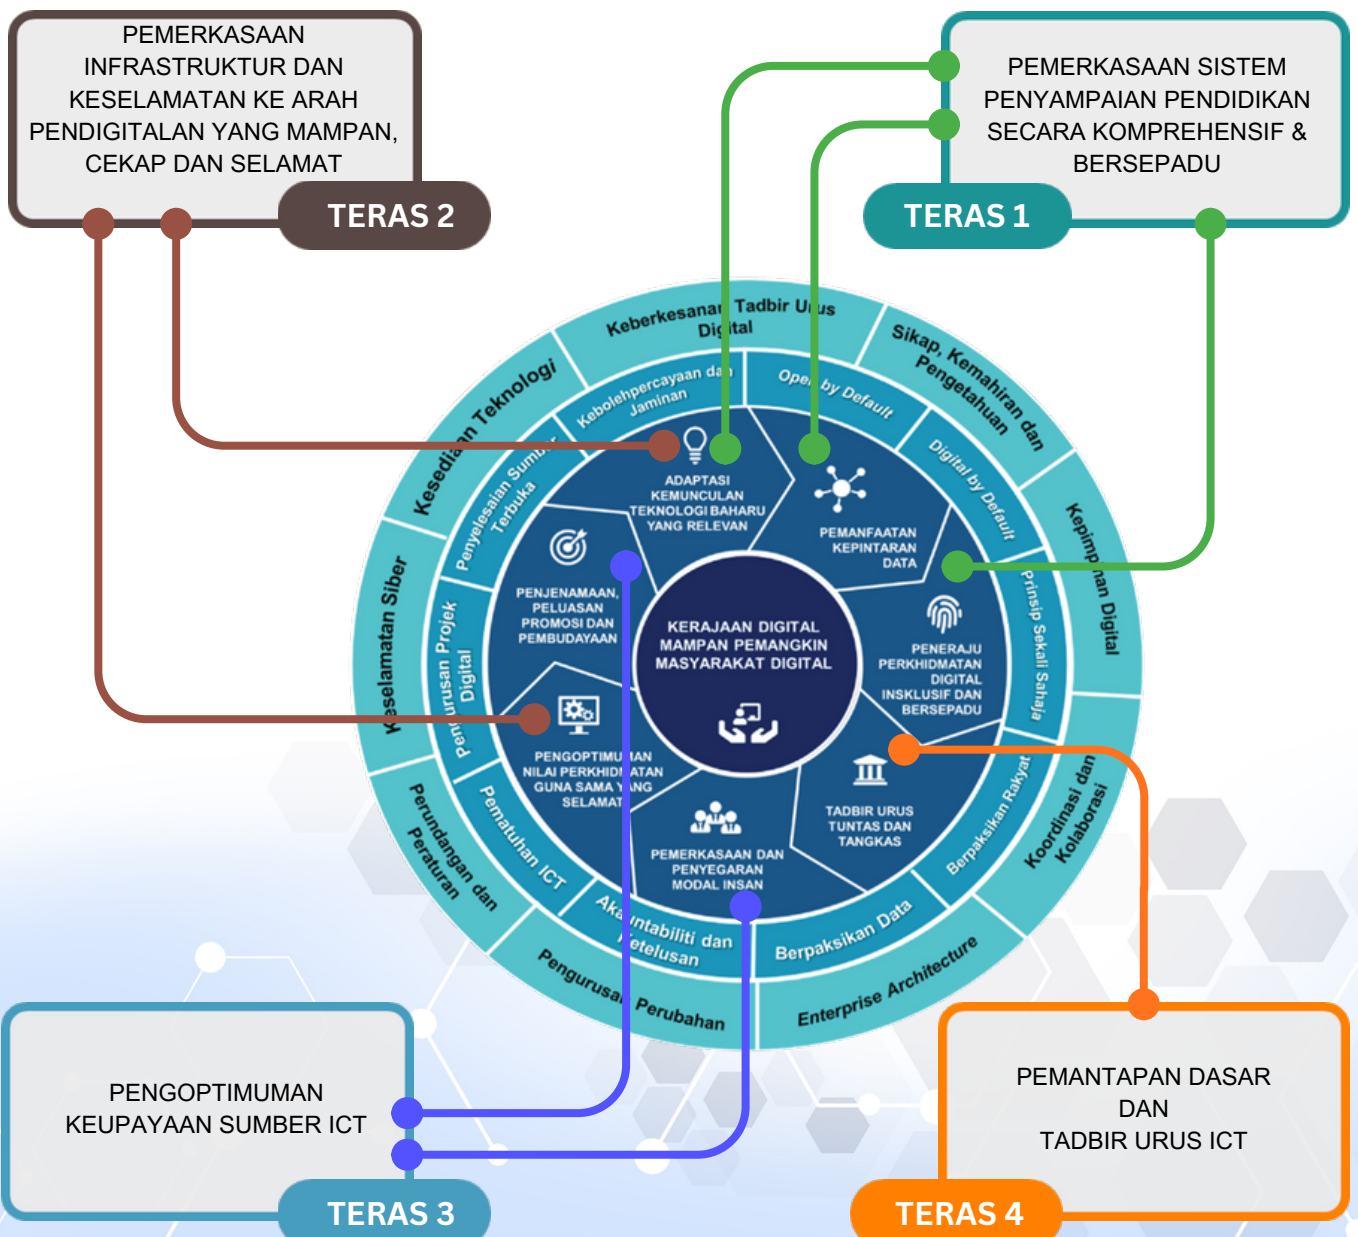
PEMERKASAAN INFRASTRUKTUR DAN KESELAMATAN KE ARAH PENDIGITALAN YANG MAMPAN, CEKAP DAN SELAMAT

TERAS 2

PEMERKASAAN SISTEM PENYAMPAIAN PENDIDIKAN SECARA KOMPREHENSIF & BERSEPADU

TERAS 1

Keberkesanan Tadbir U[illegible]us Digital

Sikap, Kemahiran dan Pengetahuan

Kepimpinan Digital

Koordinasi dan Kolaborasi

Enterprise Architecture

Pengurusan Perubahan

Perundangan dan Peraturan

Keselamatan Siber

Kesediaan Teknologi

Kebolehpercayaan dan Jaminan

Open by Default

Digital by Default

Prinsip Sekali Sahaja

Berpaksikan Rakyat

Berpaksikan Data

Akauntabiliti dan Ketelusan

Pematuhan ICT

Pengurusan Projek Digital

Penyelesaian Sumber Terbuka

ADAPTASI KEMUNCULAN TEKNOLOGI BAHARU YANG RELEVAN

PEMANFAATAN KEPINTARAN DATA

PENERAJU PERKHIDMATAN DIGITAL INSKLUSIF DAN BERSEPADU

TADBIR URUS TUNTAS DAN TANGKAS

PEMERKASAAN DAN PENYEGARAN MODAL INSAN

PENGOPTIMUMAN NILAI PERKHIDMATAN GUNA SAMA YANG SELAMAT

PENJENAMAAN, PELUASAN PROMOSI DAN PEMBUDAYAAN

KERAJAAN DIGITAL MAMPAN PEMANGKIN MASYARAKAT DIGITAL

PENGOPTIMUMAN KEUPAYAAN SUMBER ICT

TERAS 3

PEMANTAPAN DASAR DAN TADBIR URUS ICT

TERAS 4